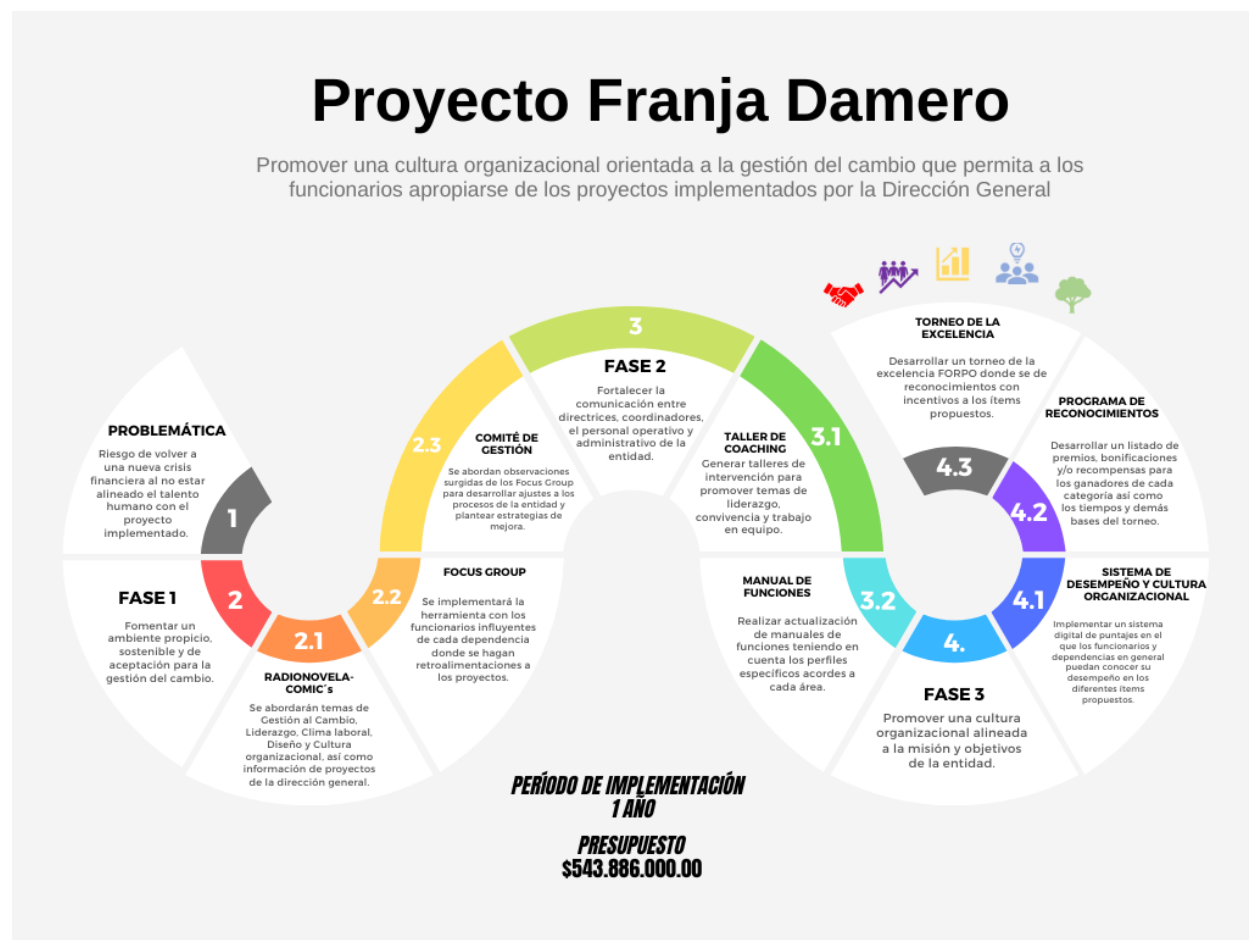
Proyecto Franja Damero

Promover una cultura organizacional orientada a la gestión del cambio que permita a los funcionarios apropiarse de los proyectos implementados por la Dirección General

PROBLEMÁTICA

Riesgo de volver a una nueva crisis financiera al no estar alineado el talento humano con el proyecto implementado.

1

FASE 1

Fomentar un ambiente propicio, sostenible y de aceptación para la gestión del cambio.

2

2.1

RADIONOVELA-COMIC´s

Se abordarán temas de Gestión al Cambio, Liderazgo, Clima laboral, Diseño y Cultura organizacional, así como información de proyectos de la dirección general.

2.2

FOCUS GROUP

Se implementará la herramienta con los funcionarios influyentes de cada dependencia donde se hagan retroalimentaciones a los proyectos.

2.3

COMITÉ DE GESTIÓN

Se abordan observaciones surgidas de los Focus Group para desarrollar ajustes a los procesos de la entidad y plantear estrategias de mejora.

3

FASE 2

Fortalecer la comunicación entre directrices, coordinadores, el personal operativo y administrativo de la entidad.

3.1

TALLER DE COACHING

Generar talleres de intervención para promover temas de liderazgo, convivencia y trabajo en equipo.

3.2

MANUAL DE FUNCIONES

Realizar actualización de manuales de funciones teniendo en cuenta los perfiles específicos acordes a cada área.

4.

FASE 3

Promover una cultura organizacional alineada a la misión y objetivos de la entidad.

4.1

SISTEMA DE DESEMPEÑO Y CULTURA ORGANIZACIONAL

Implementar un sistema digital de puntajes en el que los funcionarios y dependencias en general puedan conocer su desempeño en los diferentes ítems propuestos.

4.2

PROGRAMA DE RECONOCIMIENTOS

Desarrollar un listado de premios, bonificaciones y/o recompensas para los ganadores de cada categoría así como los tiempos y demás bases del torneo.

4.3

TORNEO DE LA EXCELENCIA

Desarrollar un torneo de la excelencia FORPO donde se de reconocimientos con incentivos a los ítems propuestos.

PERÍODO DE IMPLEMENTACIÓN
1 AÑO

PRESUPUESTO
$543.886.000.00